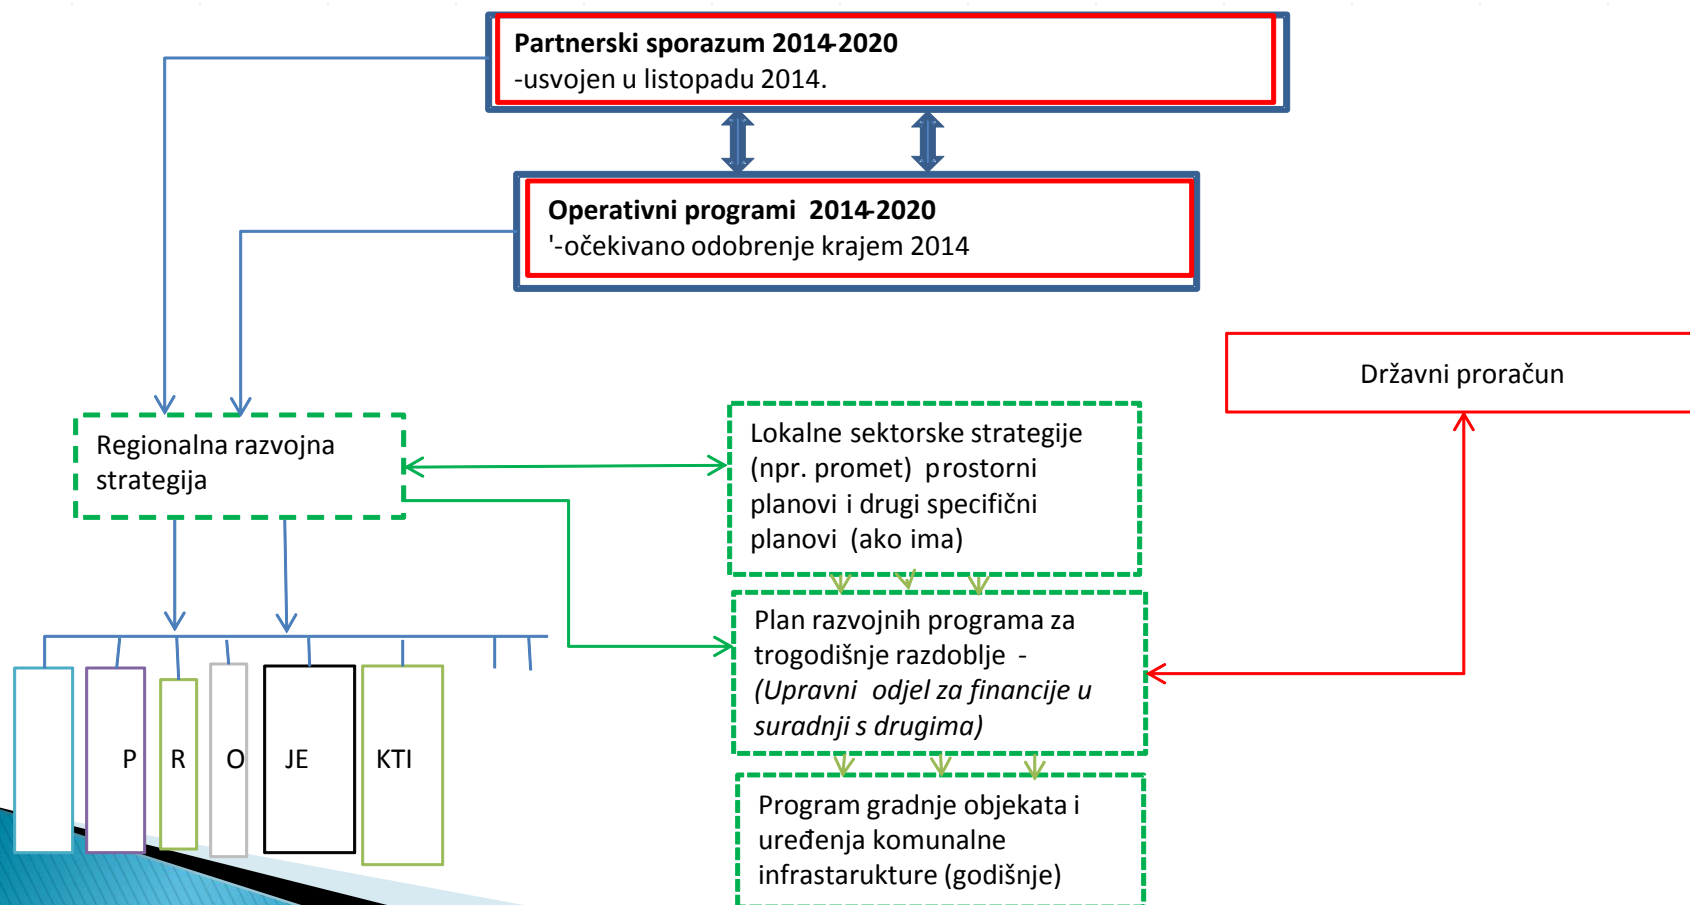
Partnerski sporazum 2014-2020
-usvojen u listopadu 2014.

Operativni programi 2014-2020
'-očekivano odobrenje krajem 2014

Državni proračun

Regionalna razvojna strategija

Lokalne sektorske strategije (npr. promet) prostorni planovi i drugi specifični planovi (ako ima)

Plan razvojnih programa za trogodišnje razdoblje - *(Upravni odjel za financije u suradnji s drugima)*

Program gradnje objekata i uređenja komunalne infrastarukture (godišnje)

P R O JE KTI